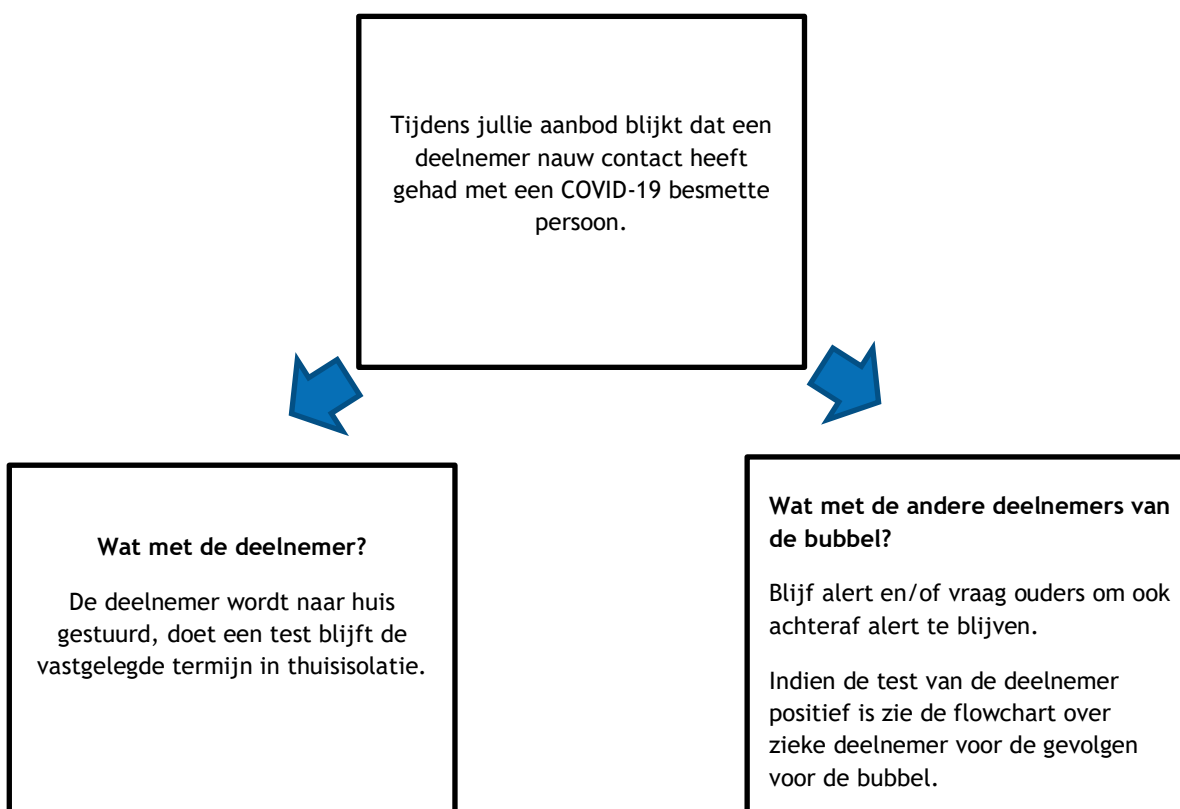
Tijdens jullie aanbod blijkt dat een deelnemer nauw contact heeft gehad met een COVID-19 besmette persoon.

**Wat met de deelnemer?**

De deelnemer wordt naar huis gestuurd, doet een test blijft de vastgelegde termijn in thuisisolatie.

**Wat met de andere deelnemers van de bubbel?**

Blijf alert en/of vraag ouders om ook achteraf alert te blijven.

Indien de test van de deelnemer positief is zie de flowchart over zieke deelnemer voor de gevolgen voor de bubbel.